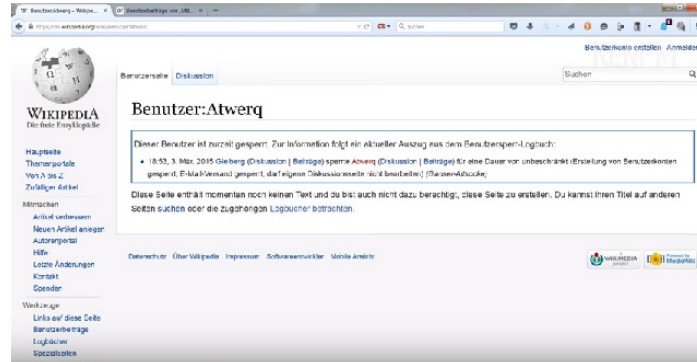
W Benutzer:Atwerq – Wikipe... × | W Benutzerbeiträge von „Atl... × | +

https://de.wikipedia.org/wiki/Benutzer:Atwerq

Q Suchen

Benutzerkonto erstellen Anmelden

Benutzerseite Diskussion

Suchen

WIKIPEDIA
Die freie Enzyklopädie

Hauptseite
Themenportale
Von A bis Z
Zufälliger Artikel

Mitmachen
Artikel verbessern
Neuen Artikel anlegen
Autorenportal
Hilfe
Letzte Änderungen
Kontakt
Spenden

Werkzeuge
Links auf diese Seite
Benutzerbeiträge
Logbücher
Spezialseiten

Benutzer:Atwerq

Dieser Benutzer ist zurzeit gesperrt. Zur Information folgt ein aktueller Auszug aus dem Benutzersperr-Logbuch:

• 18:53, 3. Mai 2015 Gielberg (Diskussion | Beiträge) sperrte Atwerq (Diskussion | Beiträge) für eine Dauer von: unbeschränkt (Erstellung von Benutzerkonten gesperrt, E-Mail-Versand gesperrt, darf eigene Diskussionsseite nicht bearbeiten) (Sperren-Admin)

Diese Seite enthält momentan noch keinen Text und du bist auch nicht dazu berechtigt, diese Seite zu erstellen. Du kannst ihren Titel auf anderen Seiten suchen oder die zugehörigen Logbücher betrachten.

Datenschutz Über Wikipedia Impressum Softwareentwickler Mobile Ansicht

WIKIMEDIA project Powered by MediaWiki